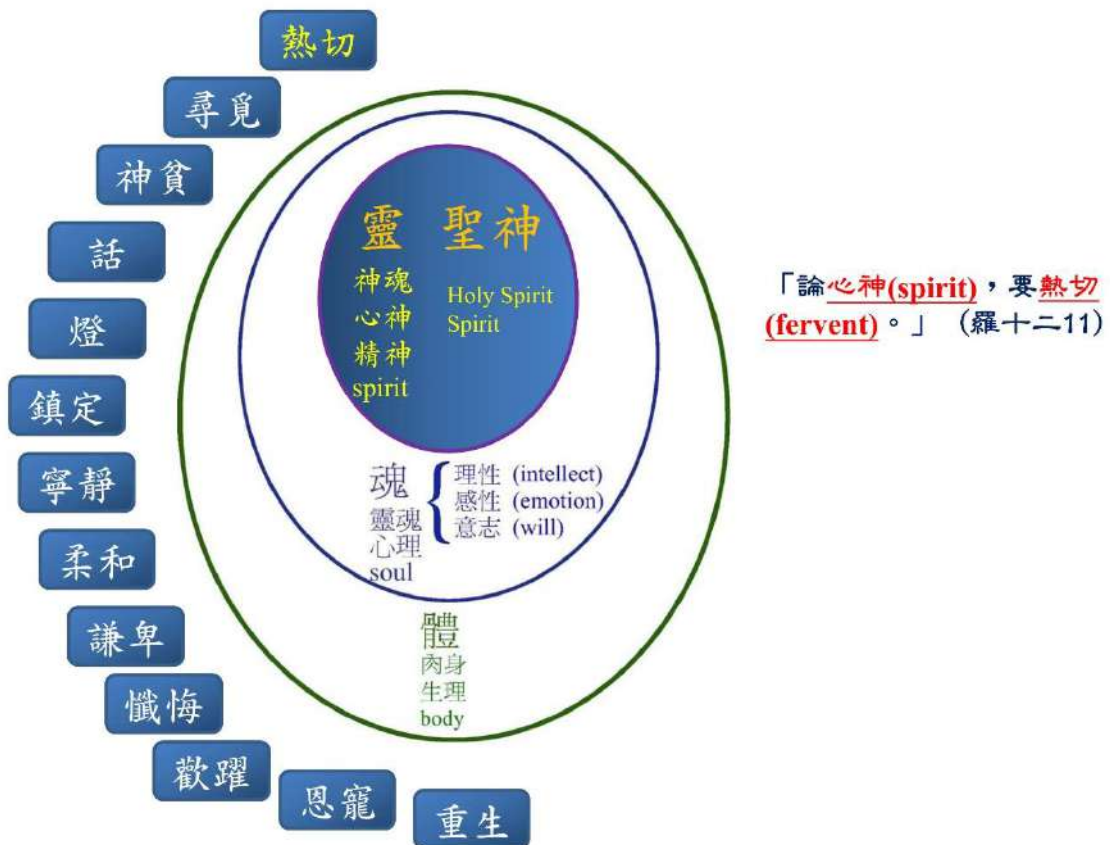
熱切

尋覓

神貧

話

燈

鎮定

寧靜

柔和

謙卑

懺悔

歡躍

恩寵

重生

靈 聖神

神魂
心神
精神
spirit

Holy Spirit
Spirit

魂
靈魂
心理
soul

理性 (intellect)
感性 (emotion)
意志 (will)

體
肉身
生理
body

「論心神(spirit)，要熱切(fervent)。」 (羅十二11)